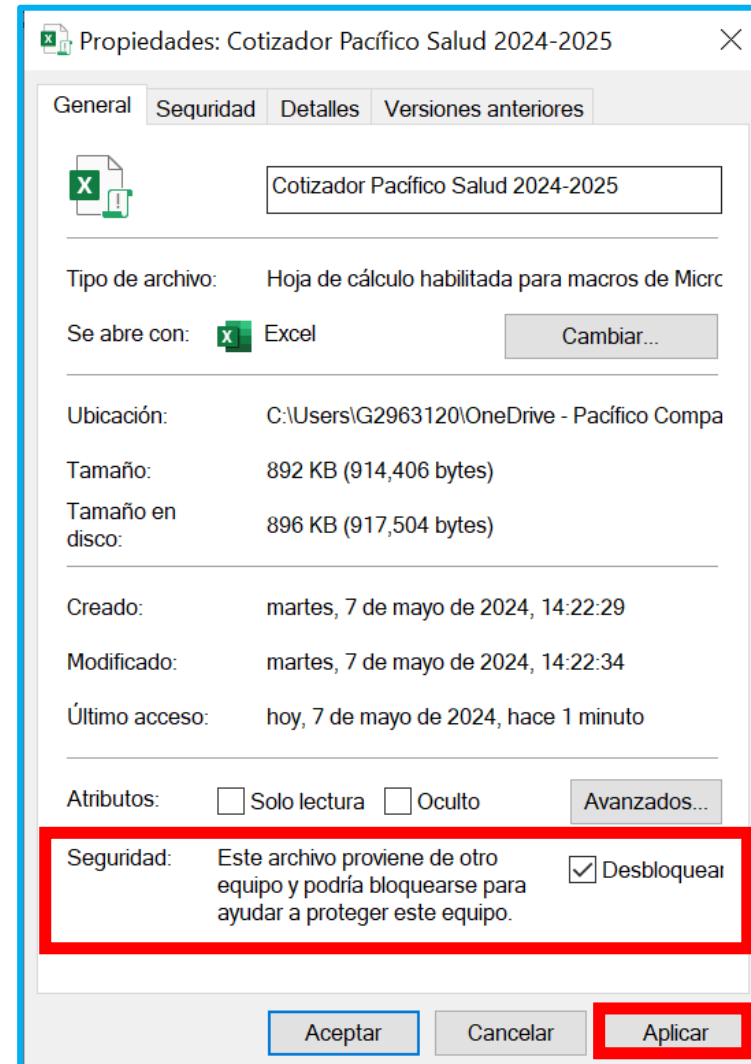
Propiedades: Cotizador Pacífico Salud 2024-2025

General | Seguridad | Detalles | Versiones anteriores

Cotizador Pacífico Salud 2024-2025

Tipo de archivo: Hoja de cálculo habilitada para macros de Micro

Se abre con: Excel Cambiar...

Ubicación: C:\Users\G2963120\OneDrive - Pacífico Compa

Tamaño: 892 KB (914,406 bytes)

Tamaño en disco: 896 KB (917,504 bytes)

Creado: martes, 7 de mayo de 2024, 14:22:29

Modificado: martes, 7 de mayo de 2024, 14:22:34

Último acceso: hoy, 7 de mayo de 2024, hace 1 minuto

Atributos: Solo lectura Oculto Avanzados...

Seguridad: Este archivo proviene de otro equipo y podría bloquearse para ayudar a proteger este equipo. Desbloquear

Aceptar Cancelar Aplicar